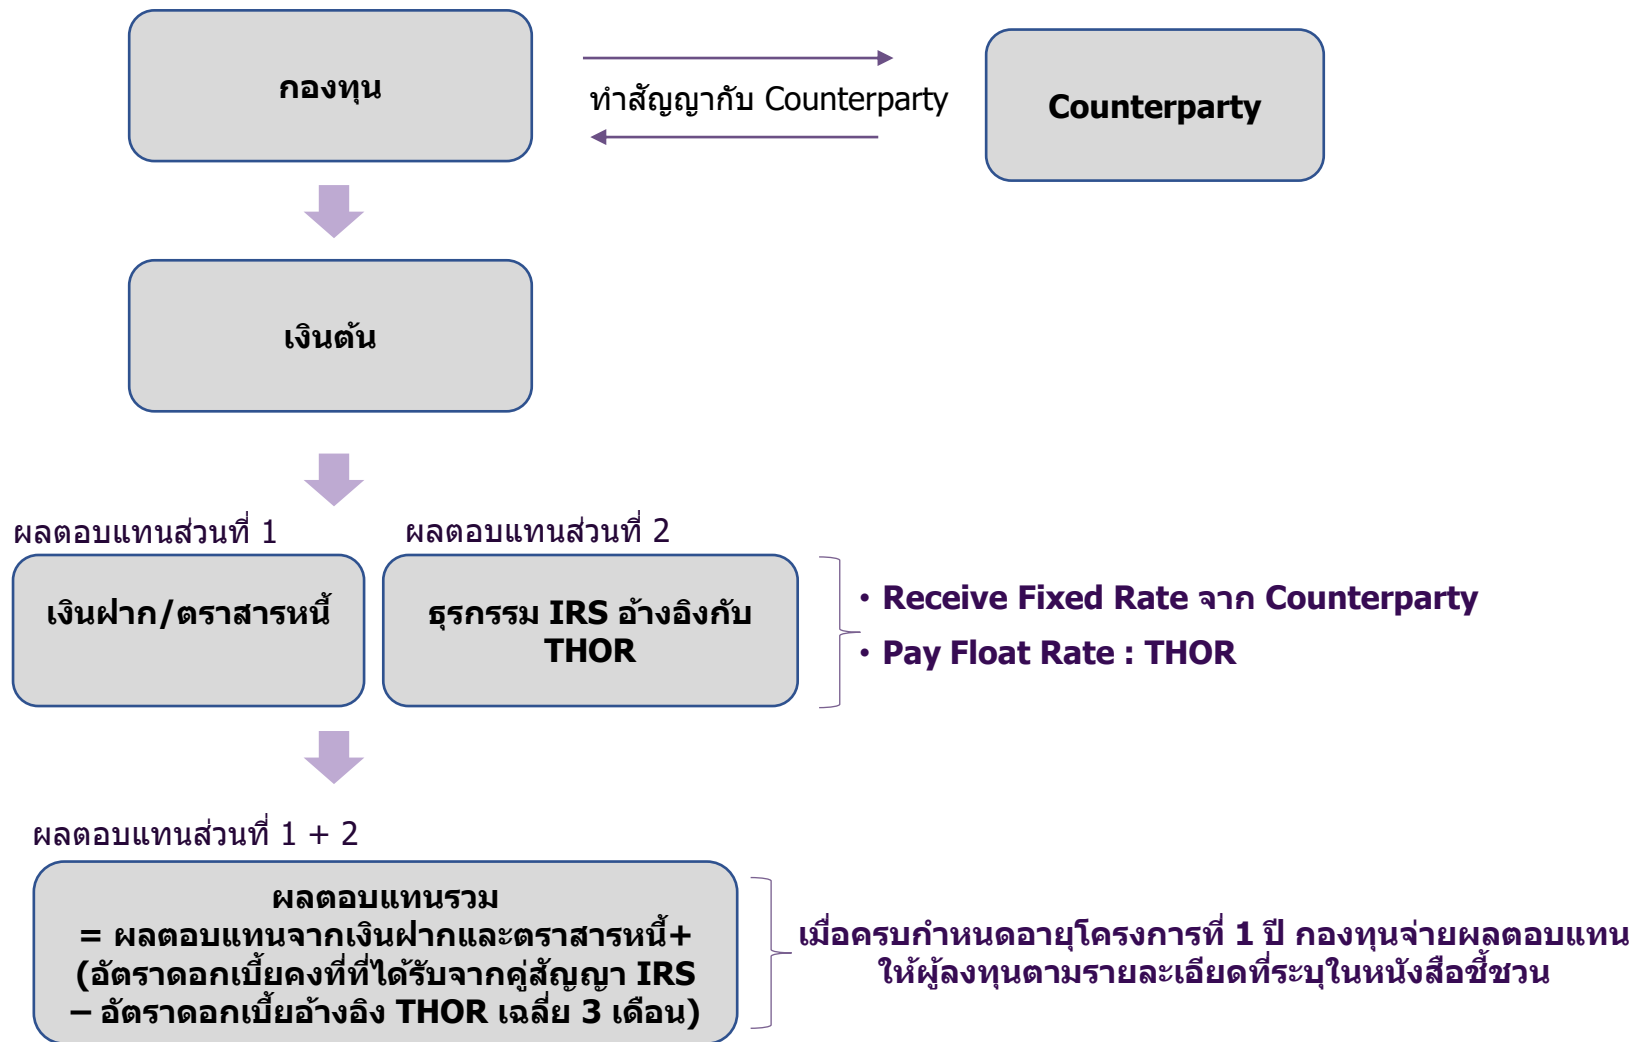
กองทุน

ทำสัญญากับ Counterparty

Counterparty

เงินต้น

ผลตอบแทนส่วนที่ 1

ผลตอบแทนส่วนที่ 2

เงินฝาก/ตราสารหนี้

ธุรกรรม IRS อ้างอิงกับ THOR

• Receive Fixed Rate จาก Counterparty
• Pay Float Rate : THOR

ผลตอบแทนส่วนที่ 1 + 2

ผลตอบแทนรวม
= ผลตอบแทนจากเงินฝากและตราสารหนี้+ (อัตราดอกเบี้ยคงที่ที่ได้รับจากคู่สัญญา IRS – อัตราดอกเบี้ยอ้างอิง THOR เฉลี่ย 3 เดือน)

เมื่อครบกำหนดอายุโครงการที่ 1 ปี กองทุนจ่ายผลตอบแทนให้ผู้ลงทุนตามรายละเอียดที่ระบุในหนังสือชี้ชวน